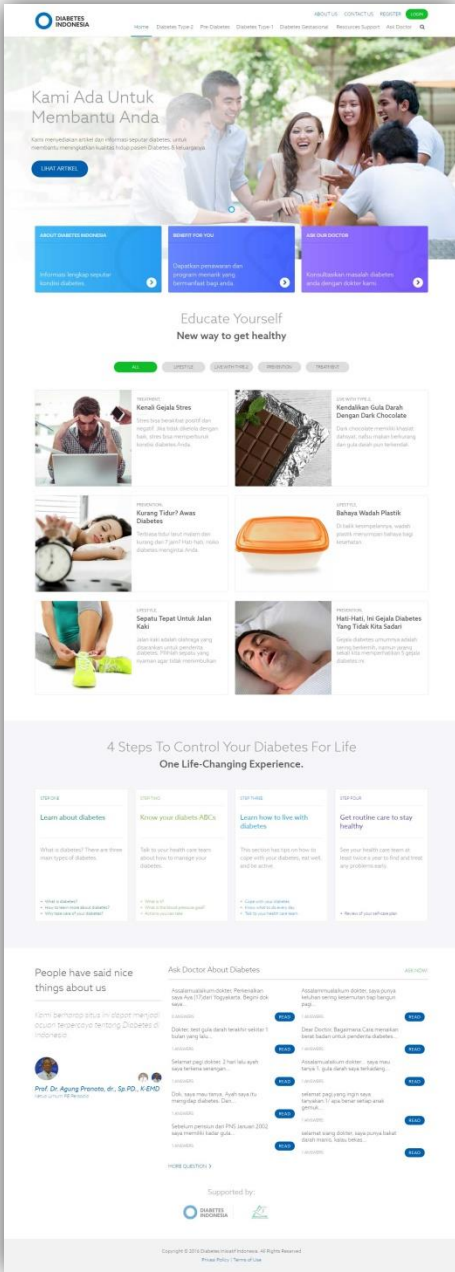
DIABETES INDONESIA

ABOUT US CONTACT US REGISTER LOGIN

Home Diabetes Type 2 Pre Diabetes Diabetes Type 1 Diabetes Gestasional Resources Support Ask Doctor

Kami Ada Untuk Membantu Anda

Kami menyediakan artikel dan informasi seputar diabetes, untuk membantu meningkatkan kualitas hidup pasien Diabetes & keluarganya

LIHAT ARTIKEL

ABOUT DIABETES INDONESIA
Informasi lengkap seputar kondisi diabetes

BENEFIT FOR YOU
Dapatkan penawaran dan program menarik yang bermanfaat bagi anda

ASK OUR DOCTOR
Konsultasikan masalah diabetes anda dengan dokter kami

Educate Yourself
New way to get healthy

ALL LIFESTYLE LIVE WITH TYPE 2 PREVENTION TREATMENT

TREATMENT
Kenali Gejala Stres
Stres bisa berakibat positif dan negatif. Jika tidak dikelola dengan baik, stres bisa memperburuk kondisi diabetes Anda.

LIVE WITH TYPE 2
Kendalikan Gula Darah Dengan Dark Chocolate
Dark chocolate memiliki khasiat dahsyat, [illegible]

PREVENTION
Kurang Tidur? Awas Diabetes
Terbiasa tidur larut malam dan kurang dari 7 jam? Hati-hati, risiko diabetes mengintai Anda.

LIFESTYLE
Bahaya Wadah Plastik
Di balik kepraktisannya, wadah plastik menyimpan bahaya bagi kesehatan.

LIFESTYLE
Sepatu Tepat Untuk Jalan Kaki
Jalan kaki adalah olahraga yang dianjurkan untuk penderita diabetes. Pilihlah sepatu yang nyaman agar tidak menimbulkan

PREVENTION
Hati-Hati, Ini Gejala Diabetes Yang Tidak Kita Sadari
Gejala diabetes umumnya adalah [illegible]

4 Steps To Control Your Diabetes For Life
One Life-Changing Experience.

STEP ONE
Learn about diabetes
What is diabetes? There are three main types of diabetes.
What is diabetes?
How to learn more about Diabetes?
Who take care of your Diabetes?

STEP TWO
Know your diabets ABCs
Talk to your health care team about how to manage your diabetes.
What is A?
What is the blood pressure goal?
Admit is your test card

STEP THREE
Learn how to live with diabetes
This section has tips on how to cope with your diabetes, eat well, and be active.
Cope with your diabetes
Active until to do every day
Talk to your health care team

STEP FOUR
Get routine care to stay healthy
See your health care team at least twice a year to find and treat any problems early.
Review of your self care plan

People have said nice things about us
Kami berharap situs ini dapat menjadi acuan terpercaya tentang Diabetes di Indonesia
Prof. Dr. Agung Pranoto, dr., Sp.PD., K-EMD
Ketua Umum PB Persadia

Ask Doctor About Diabetes
ASK NOW

Assalamualaikum dokter. Perkenalkan saya Aya (17)dari Yogyakarta. Begini dok saya... READ
Assalamualaikum dokter, saya punya keluhan sering kesemutan tiap bangun pagi... READ
Dokter, test gula darah terakhir sekitar 1 bulan yang lalu... READ
Dear Doctor, Bagaimana Cara menaikan berat badan untuk penderita diabetes... READ
selamat pagi dokter. 2 hari lalu ayah saya tertena serangan... READ
Assalamualaikum dokter... saya mau tanya 1. gula darah saya terhadang... READ
Dok, saya mau tanya. Ayah saya itu mengidap diabetes. Dan... READ
selamat pagi yang ingin saya tanyakan 1/ apa benar sering gemuk... READ
Sebelum pensiun dari PNS Januari 2002 saya memiliki kadar gula... READ
selamat siang dokter, saya punya bakat darah manis, kalau kekas... READ

MORE QUESTION >

Supported by:
DIABETES INDONESIA

Copyright © 2016 Diabetes Indonesia. All Rights Reserved
Privacy Policy | Terms of Use